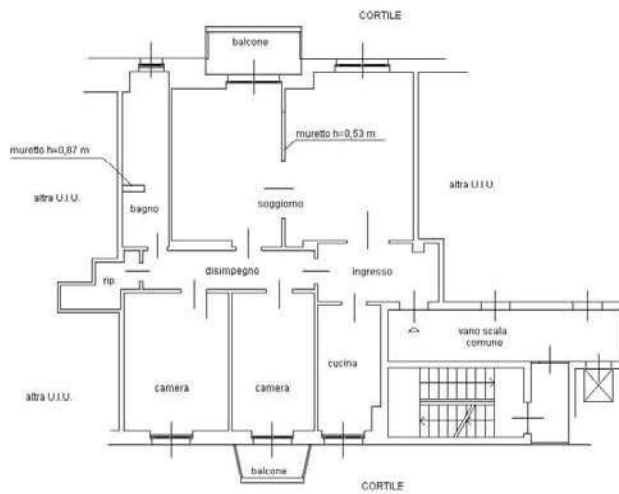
CORTILE

balcone

muretto h=0,53 m

muretto h=0,87 m

altra U.I.U.

bagno

soggiorno

altra U.I.U.

rip

disimpegno

ingresso

vano scala comune

cucina

camera

camera

altra U.I.U.

balcone

CORTILE